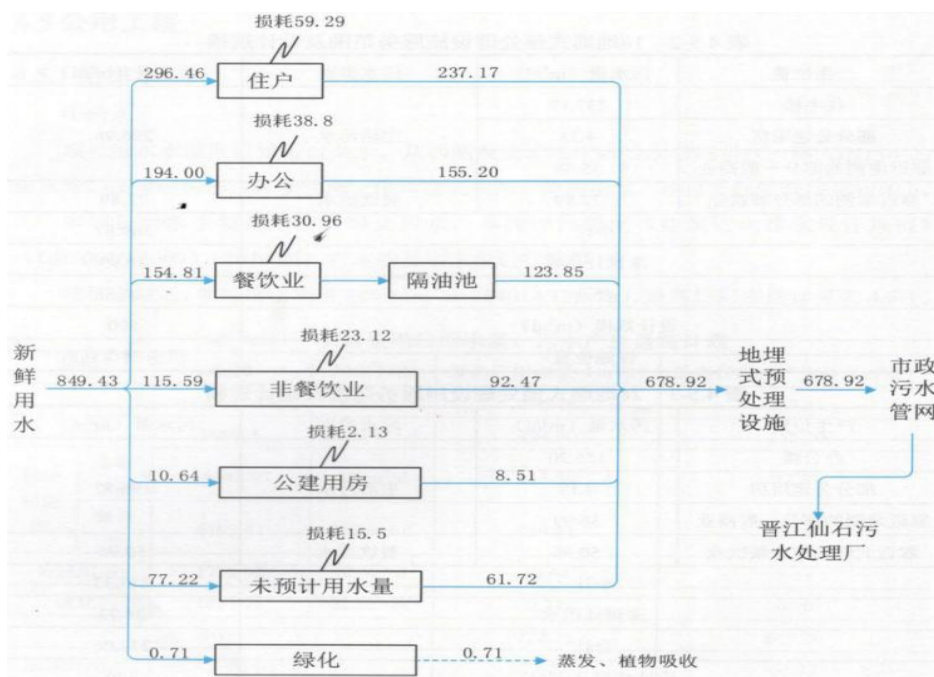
损耗59.29

296.46 住户 237.17

损耗38.8

194.00 办公 155.20

损耗30.96

154.81 餐饮业 隔油池 123.85

损耗23.12

新鲜用水 849.43 115.59 非餐饮业 92.47 678.92 地埋式预处理设施 678.92 市政污水管网

损耗2.13

10.64 公建用房 8.51

晋江仙石污水处理厂

损耗15.5

77.22 未预计用水量 61.72

0.71 绿化 0.71 蒸发、植物吸收